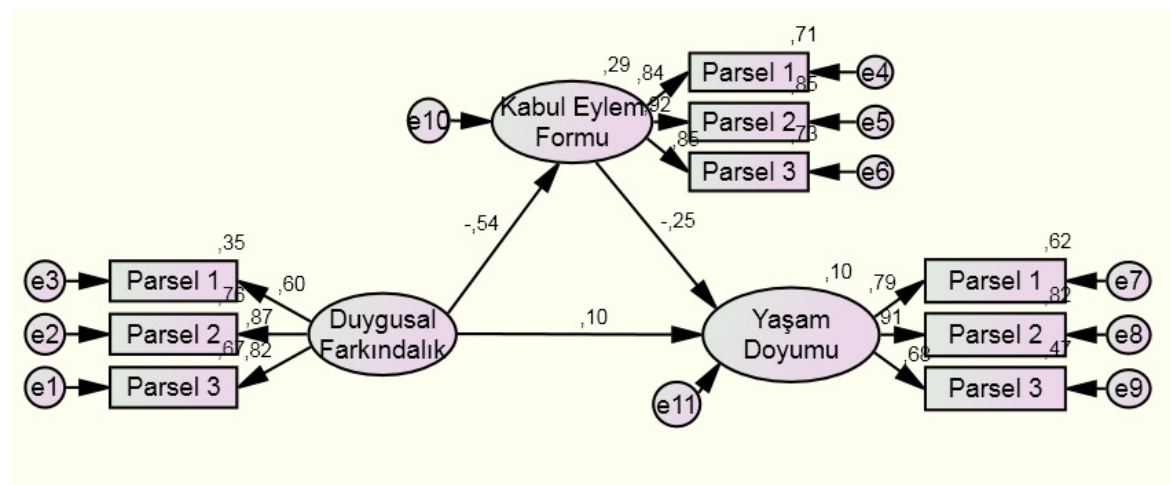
,71
,29
,84
Parsel 1
e4
,92
,85
e10
Kabul Eylem Formu
Parsel 2
e5
,73
,86
Parsel 3
e6
-,54
-,25
,35
,62
,10
e3
Parsel 1
,60
,79
Parsel 1
e7
,76
,82
e2
Parsel 2
,87
Duygusal Farkındalık
,10
Yaşam Doyumu
,91
Parsel 2
e8
,67
,82
,68
,47
e1
Parsel 3
Parsel 3
e9
e11